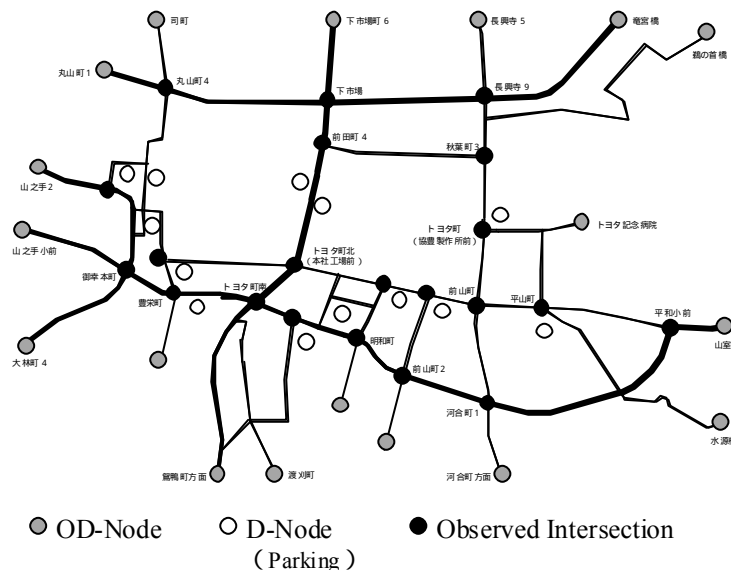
司町
下市場町 6
長興寺 5
竜宮橋
鶴の首橋
丸山町 1
丸山町 4
下市場
長興寺 9
前田町 4
秋葉町 3
山之手 2
トヨタ町
（協豊製作所前）
トヨタ記念病院
山之手小前
御幸本町
トヨタ町北
（本社工場前）
トヨタ町南
豊栄町
前山町
平山町
平和小前
山室
明和町
大林町 4
前山町 2
河合町 1
水源
鴛鴨町方面
渡刈町
河合町方面

OD-Node
D-Node
（Parking）
Observed Intersection